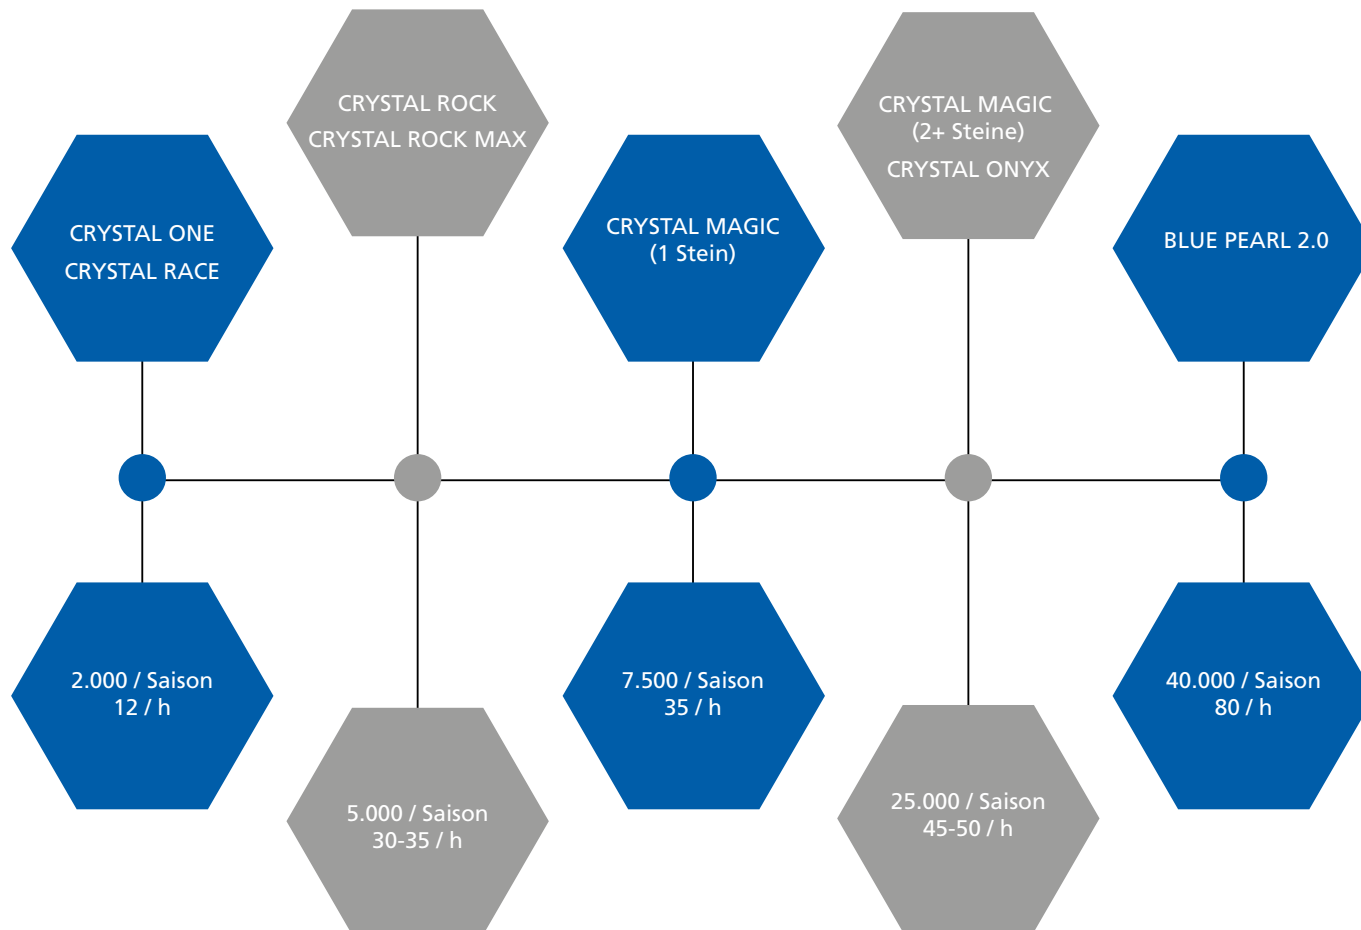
CRYSTAL ROCK
CRYSTAL ROCK MAX

CRYSTAL MAGIC
(2+ Steine)
CRYSTAL ONYX

CRYSTAL ONE
CRYSTAL RACE

CRYSTAL MAGIC
(1 Stein)

BLUE PEARL 2.0

2.000 / Saison
12 / h

7.500 / Saison
35 / h

40.000 / Saison
80 / h

5.000 / Saison
30-35 / h

25.000 / Saison
45-50 / h